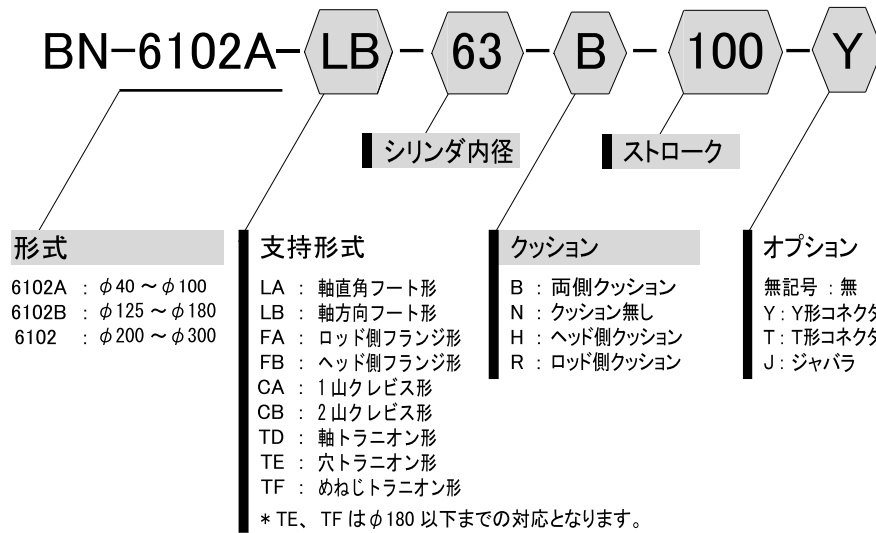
BN-6102A-LB-63-B-100-Y

シリンダ内径

ストローク

形式

6102A : $\phi$40 ~ $\phi$100
6102B : $\phi$125 ~ $\phi$180
6102 : $\phi$200 ~ $\phi$300

支持形式

LA : 軸直角フート形
LB : 軸方向フート形
FA : ロッド側フランジ形
FB : ヘッド側フランジ形
CA : 1山クレビス形
CB : 2山クレビス形
TD : 軸トラニオン形
TE : 穴トラニオン形
TF : めねじトラニオン形

* TE、TF は $\phi$180 以下までの対応となります。

クッション

B : 両側クッション
N : クッション無し
H : ヘッド側クッション
R : ロッド側クッション

オプション

無記号 : 無
Y : Y形コネクタ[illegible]
T : T形コネクタ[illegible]
J : ジャバラ